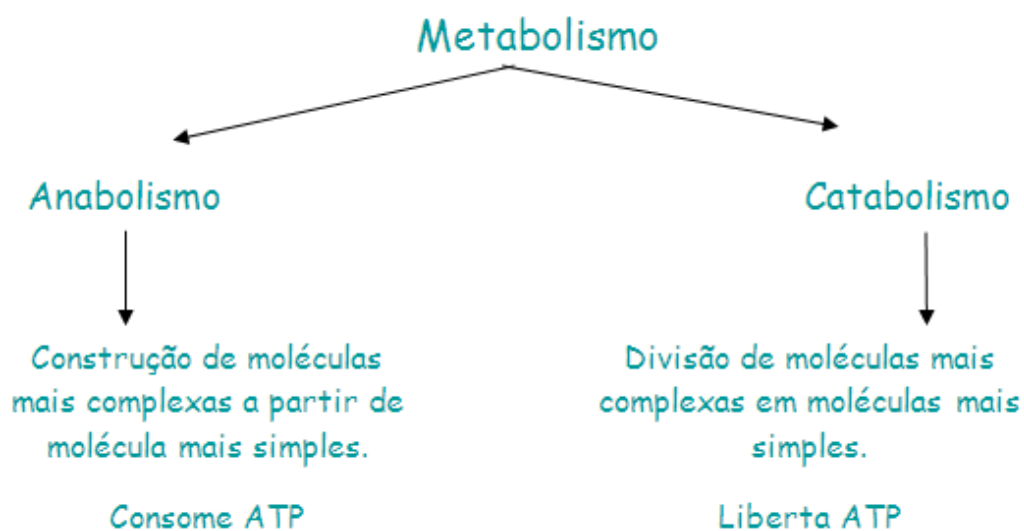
Metabolismo

Anabolismo

Construção de moléculas mais complexas a partir de molécula mais simples.

Consome ATP

Catabolismo

Divisão de moléculas mais complexas em moléculas mais simples.

Liberta ATP